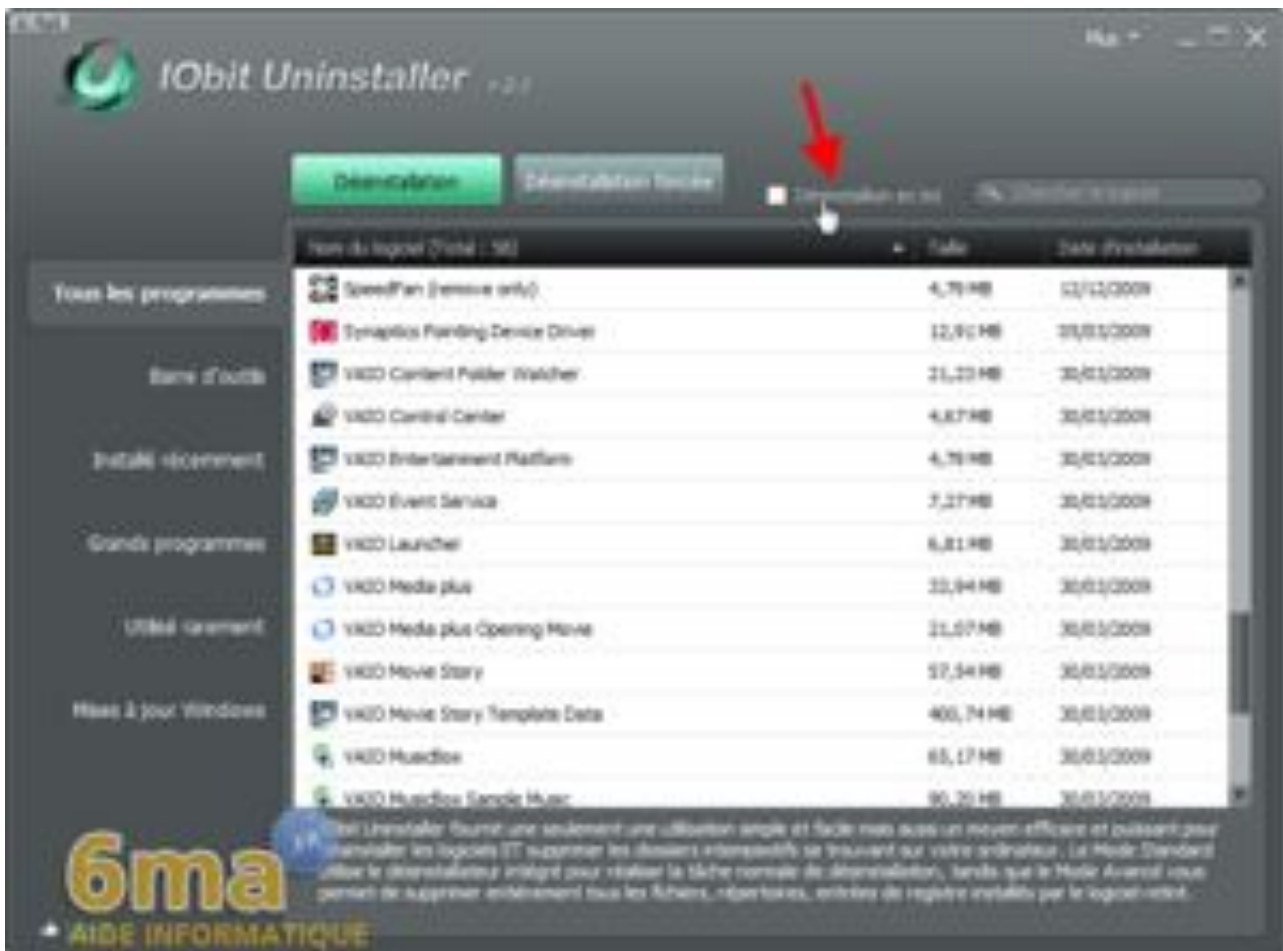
IObit Uninstaller

Plus

Désinstallation | Désinstallation forcée | Désinstallation en lot

Tous les programmes

Barre d'outils

Installé récemment

Grands programmes

Utilisé rarement

Mises à jour Windows

| Nom du logiciel (Total : 38) | Taille | Date d'installation |
|---|---|---|
| SpeedFan (remove only) | 4,70 MB | 12/12/2009 |
| Synaptics Pointing Device Driver | 12,91 MB | 05/01/2009 |
| VAIO Content Folder Watcher | 21,23 MB | 30/01/2009 |
| VAIO Control Center | 4,67 MB | 30/01/2009 |
| VAIO Entertainment Platform | 4,70 MB | 30/01/2009 |
| VAIO Event Service | 7,27 MB | 30/01/2009 |
| VAIO Launcher | 6,81 MB | 30/01/2009 |
| VAIO Media plus | 22,94 MB | 30/01/2009 |
| VAIO Media plus Opening Movie | 21,07 MB | 30/01/2009 |
| VAIO Movie Story | 57,54 MB | 30/01/2009 |
| VAIO Movie Story Template Data | 400,74 MB | 30/01/2009 |
| VAIO MusicBox | 65,17 MB | 30/01/2009 |
| VAIO MusicBox Sample Music | 90,20 MB | 30/01/2009 |

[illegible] Uninstaller fournit une seulement une utilisation simple et facile mais aussi un moyen efficace et puissant pour désinstaller les logiciels ET supprimer les dossiers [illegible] se trouvant sur votre ordinateur. Le Mode Standard utilise le désinstallateur intégré pour réaliser la tâche normale de désinstallation, tandis que le Mode Avancé vous permet de supprimer entièrement tous les fichiers, répertoires, entrées de registre installés par le logiciel retiré.

6ma
AIDE INFORMATIQUE